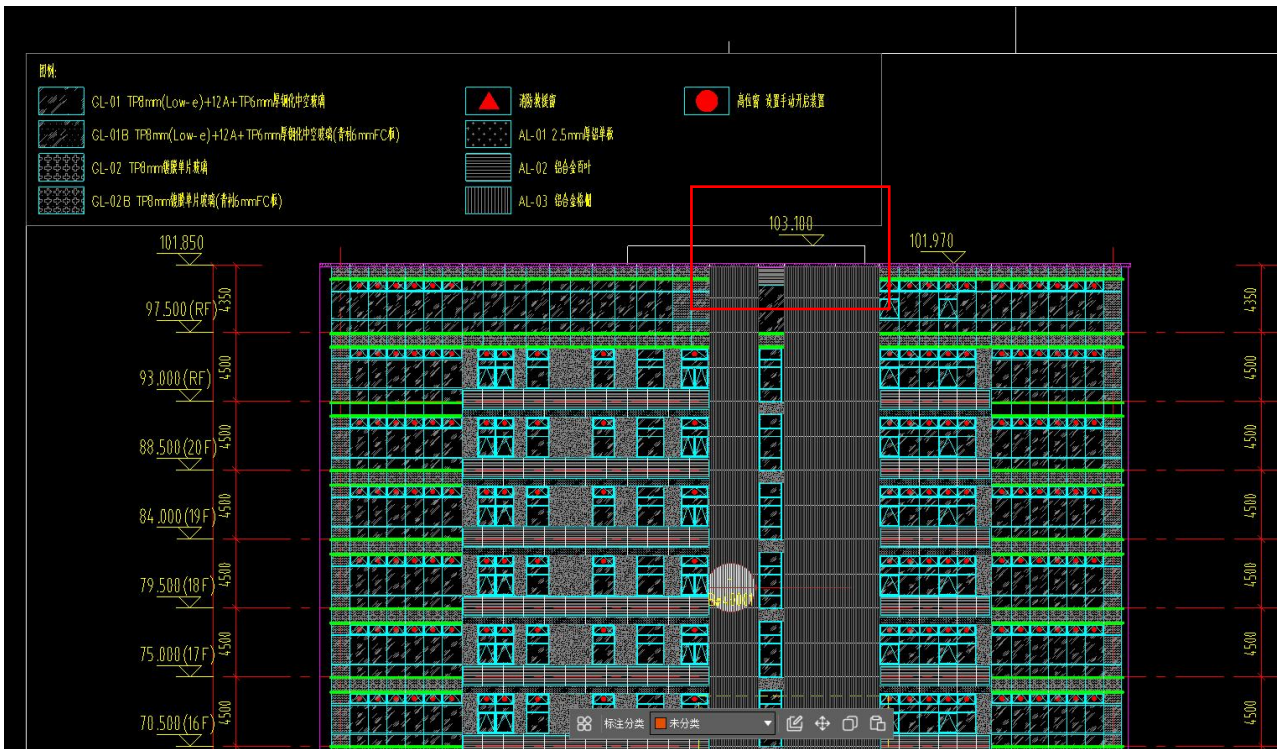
图例:

GL-01 TP8mm(Low-e)+12A+TP6mm厚钢化中空玻璃

GL-01B TP8mm(Low-e)+12A+TP6mm厚钢化中空玻璃(背衬6mmFC板)

GL-02 TP8mm钢化单片玻璃

GL-02B TP8mm钢化单片玻璃(背衬6mmFC板)

消防救援窗

AL-01 2.5mm厚铝单板

AL-02 铝合金百叶

AL-03 铝合金格栅

高位窗 设置手动开启装置

103.180

101.850

101.970

97.500(RF)

93.000(RF)

88.500(20F)

84.000(19F)

79.500(18F)

75.000(17F)

70.500(16F)

4350

4500

4500

4500

4500

4500

4500

4350

4500

4500

4500

4500

4500

4500

标注分类

未分类